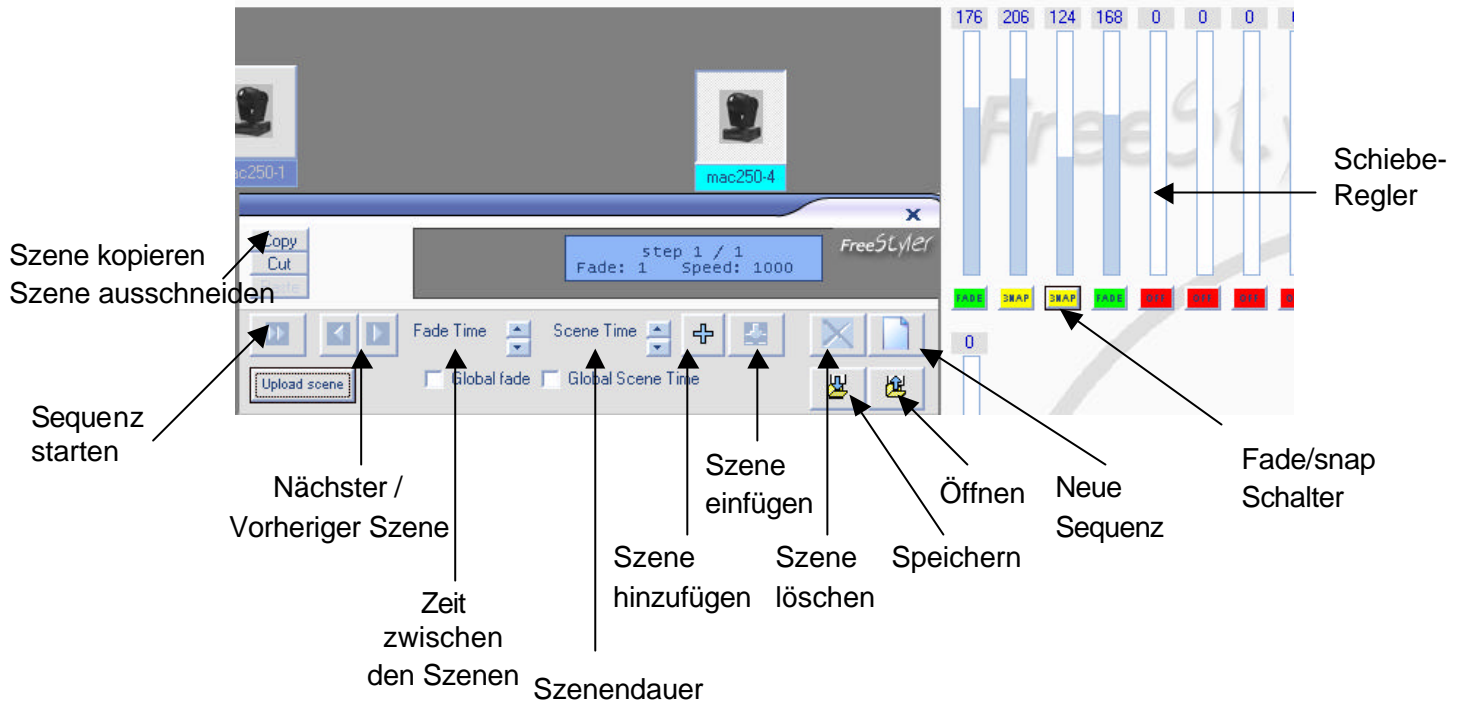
ac250-1

mac250-4

176 206 124 168 0 0 0

FADE SNAP SNAP FADE OFF OFF OFF

0

Schiebe-Regler

Szene kopieren
Szene ausschneiden

Copy
Cut
aste

step 1 / 1
Fade: 1 Speed: 1000

FreeStyler

Fade Time

Scene Time

Global fade

Global Scene Time

Upload scene

Sequenz starten

Nächster / Vorheriger Szene

Zeit zwischen den Szenen

Szenendauer

Szene hinzufügen

Szene einfügen

Szene löschen

Speichern

Öffnen

Neue Sequenz

Fade/snap Schalter